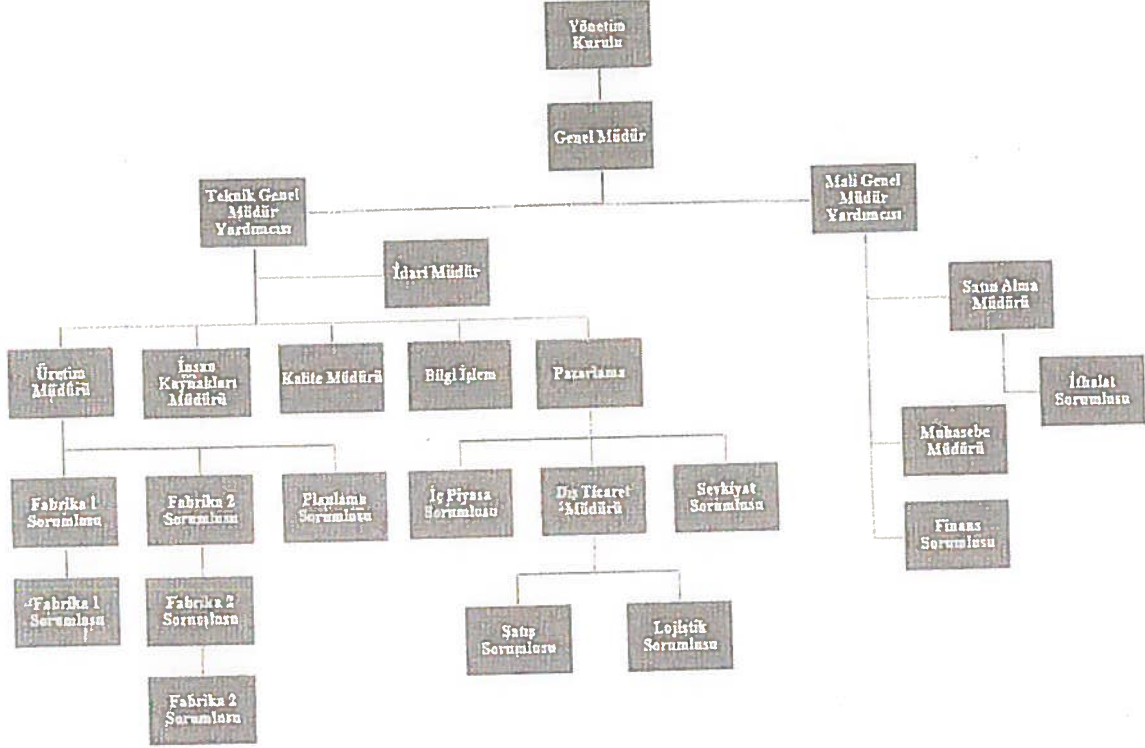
Yönetim Kurulu

Genel Müdür

Teknik Genel Müdür Yardımcısı

Mali Genel Müdür Yardımcısı

İdari Müdür

Satın Alma Müdürü

Üretim Müdürü

İnsan Kaynakları Müdürü

Kalite Müdürü

Bilgi İşlem

Pazarlama

İthalat Sorumlusu

Mukasebe Müdürü

Fabrika 1 Sorumlusu

Fabrika 2 Sorumlusu

Planlama Sorumlusu

İç Piyasa Sorumlusu

Dış Ticaret Müdürü

Sevkiyat Sorumlusu

Finans Sorumlusu

Fabrika 1 Sorumlusu

Fabrika 2 Sorumlusu

Satış Sorumlusu

Lojistik Sorumlusu

Fabrika 2 Sorumlusu